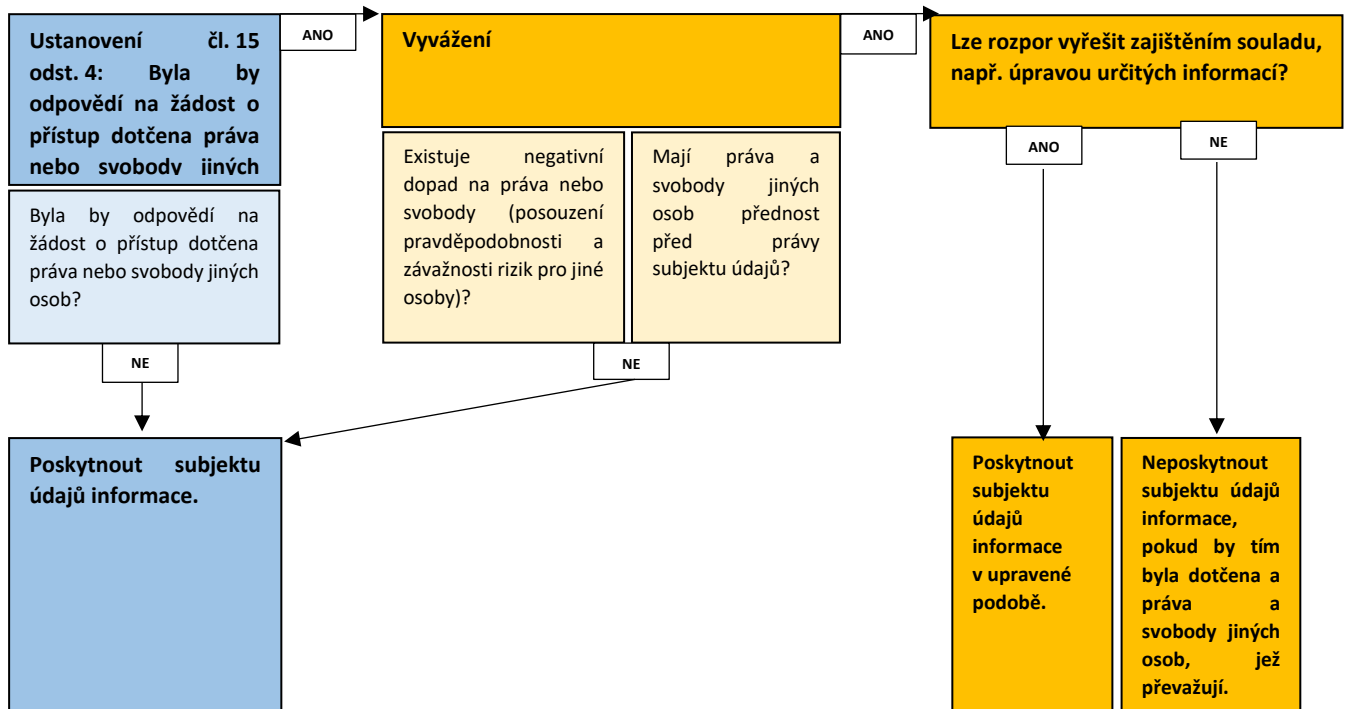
Ustanovení čl. 15 odst. 4: Byla by odpovědí na žádost o přístup dotčena práva nebo svobody jiných

ANO

Vyvážení

ANO

Lze rozpor vyřešit zajištěním souladu, např. úpravou určitých informací?

Byla by odpovědí na žádost o přístup dotčena práva nebo svobody jiných osob?

Existuje negativní dopad na práva nebo svobody (posouzení pravděpodobnosti a závažnosti rizik pro jiné osoby)?

Mají práva a svobody jiných osob přednost před právy subjektu údajů?

ANO

NE

NE

NE

Poskytnout subjektu údajů informace.

Poskytnout subjektu údajů informace v upravené podobě.

Neposkytnout subjektu údajů informace, pokud by tím byla dotčena a práva a svobody jiných osob, jež převažují.